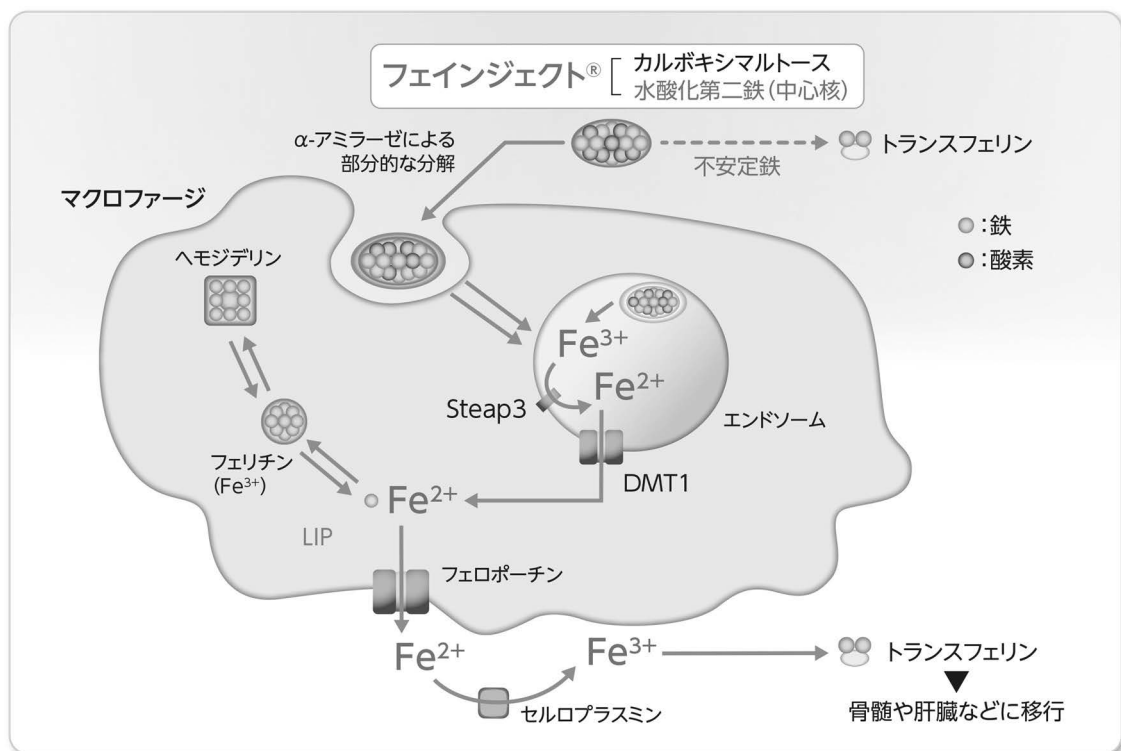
フェインジェクト® [ カルボキシマルトース
水酸化第二鉄(中心核)

α-アミラーゼによる
部分的な分解

不安定鉄

トランスフェリン

マクロファージ

:鉄
:酸素

ヘモジデリン

$Fe^{3+}$

$Fe^{2+}$

Steap3

エンドソーム

フェリチン
($Fe^{3+}$)

DMT1

$Fe^{2+}$

LIP

フェロポーチン

$Fe^{2+}$

$Fe^{3+}$

トランスフェリン

セルロプラスミン

骨髄や肝臓などに移行